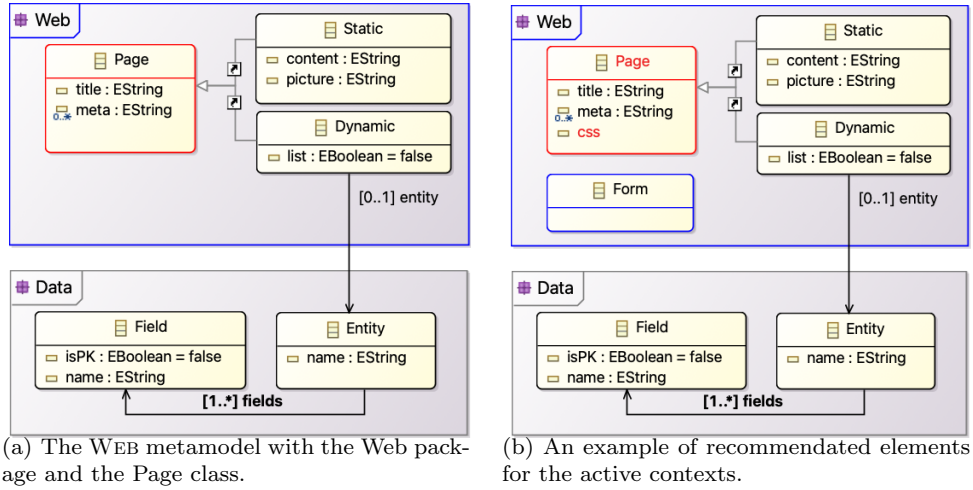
Web

Page
title : EString
meta : EString
0..*

Static
content : EString
picture : EString

Dynamic
list : EBoolean = false

[0..1] entity

Data

Field
isPK : EBoolean = false
name : EString

Entity
name : EString

[1..*] fields

(a) The WEB metamodel with the Web package and the Page class.

Web

Page
title : EString
meta : EString
0..*
css

Static
content : EString
picture : EString

Dynamic
list : EBoolean = false

Form

[0..1] entity

Data

Field
isPK : EBoolean = false
name : EString

Entity
name : EString

[1..*] fields

(b) An example of recommendated elements for the active contexts.